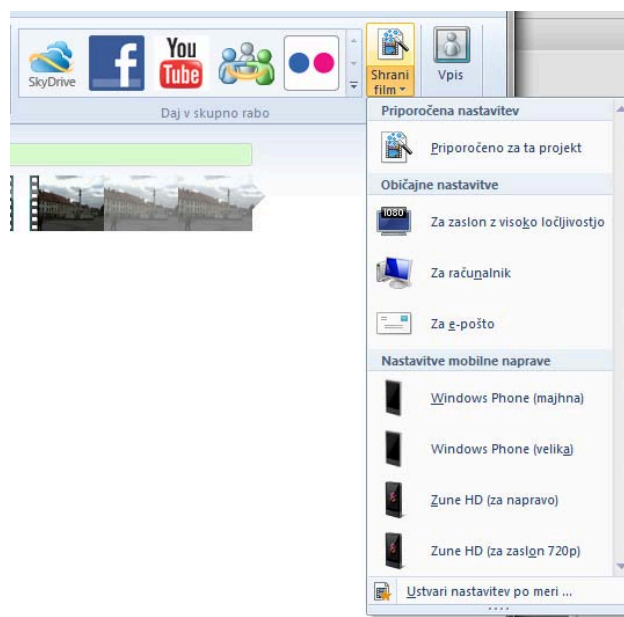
SkyDrive
You Tube
Shrani film
Vpis
Daj v skupno rabo
Priporočena nastavitev
Priporočeno za ta projekt
Običajne nastavitve
1080
Za zaslon z visoko ločljivostjo
Za računalnik
Za e-pošto
Nastavitve mobilne naprave
Windows Phone (majhna)
Windows Phone (velika)
Zune HD (za napravo)
Zune HD (za zaslon 720p)
Ustvari nastavitev po meri ...